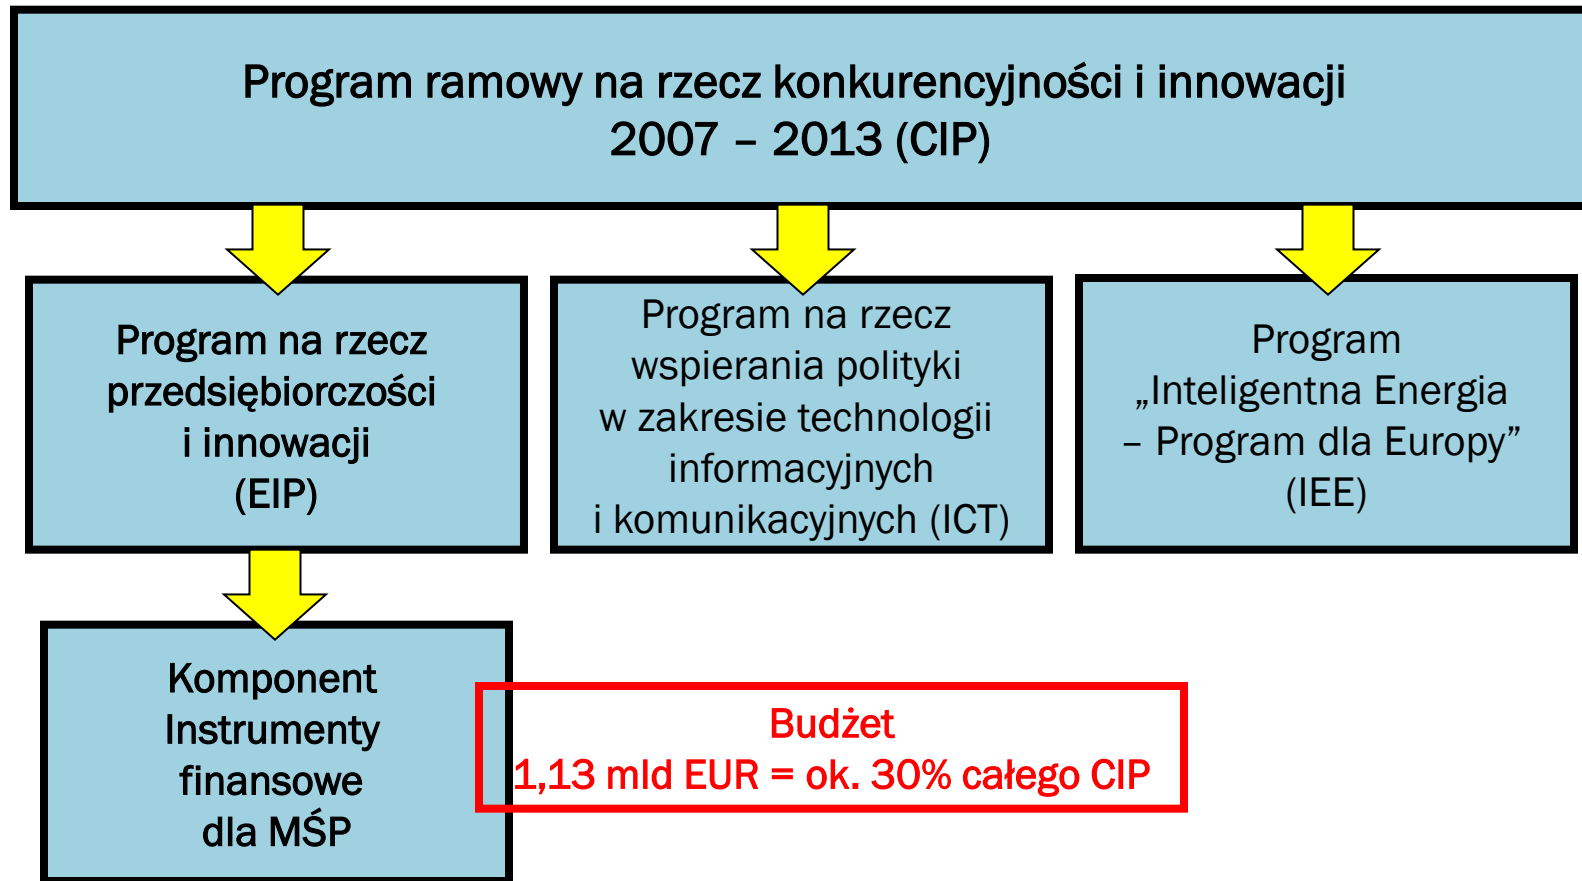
Program ramowy na rzecz konkurencyjności i innowacji
2007 – 2013 (CIP)

Program na rzecz przedsiębiorczości i innowacji (EIP)

Program na rzecz wspierania polityki w zakresie technologii informacyjnych i komunikacyjnych (ICT)

Program „Inteligentna Energia – Program dla Europy” (IEE)

Komponent Instrumenty finansowe dla MŚP

Budżet
1,13 mld EUR = ok. 30% całego CIP